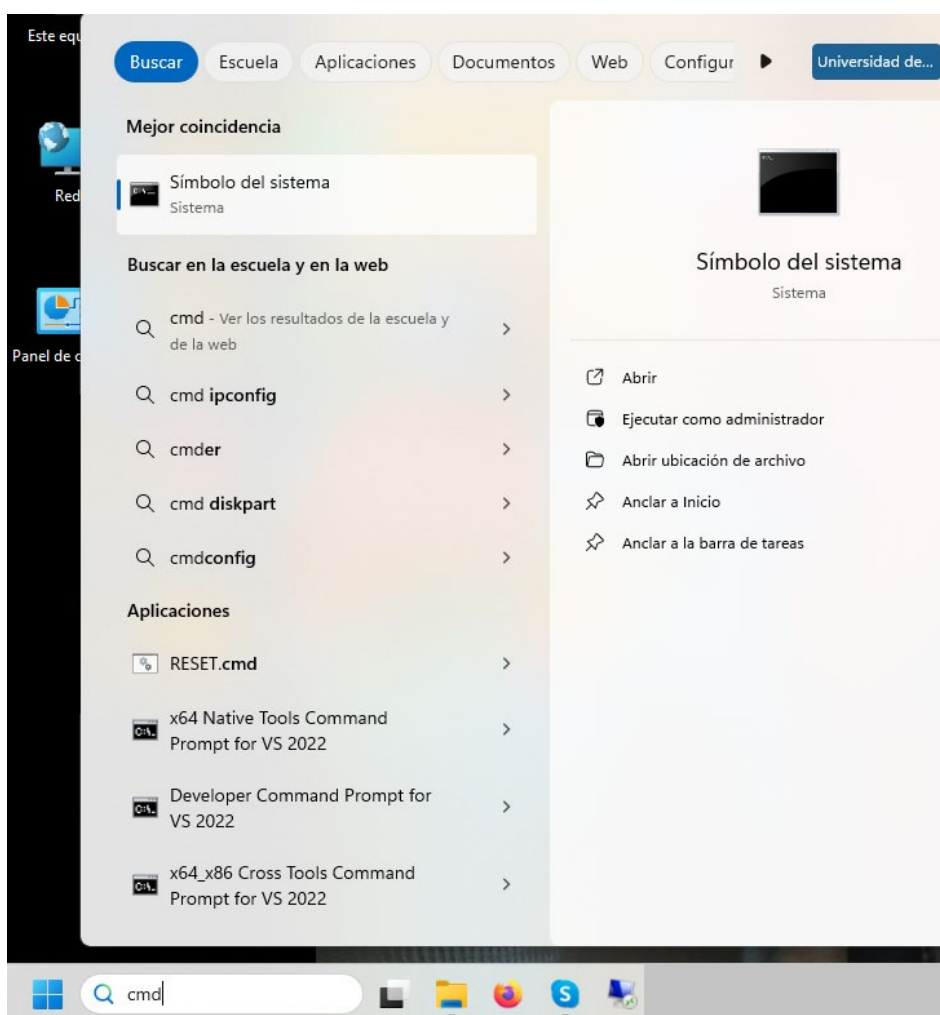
Este equ

Red

Panel de c

Buscar Escuela Aplicaciones Documentos Web Configur Universidad de...

Mejor coincidencia

Símbolo del sistema
Sistema

Buscar en la escuela y en la web

cmd - Ver los resultados de la escuela y de la web

cmd ipconfig

cmder

cmd diskpart

cmdconfig

Aplicaciones

RESET.cmd

x64 Native Tools Command Prompt for VS 2022

Developer Command Prompt for VS 2022

x64_x86 Cross Tools Command Prompt for VS 2022

Símbolo del sistema
Sistema

Abrir

Ejecutar como administrador

Abrir ubicación de archivo

Anclar a Inicio

Anclar a la barra de tareas

cmd